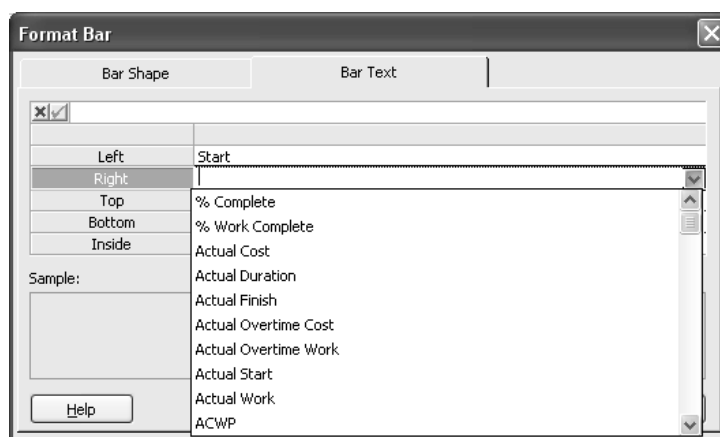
Format Bar

Bar Shape

Bar Text

| | |
|---|---|
| Left | Start |
| Right | |
| Top | |
| Bottom | |
| Inside | |

Sample:

% Complete
% Work Complete
Actual Cost
Actual Duration
Actual Finish
Actual Overtime Cost
Actual Overtime Work
Actual Start
Actual Work
ACWP

Help